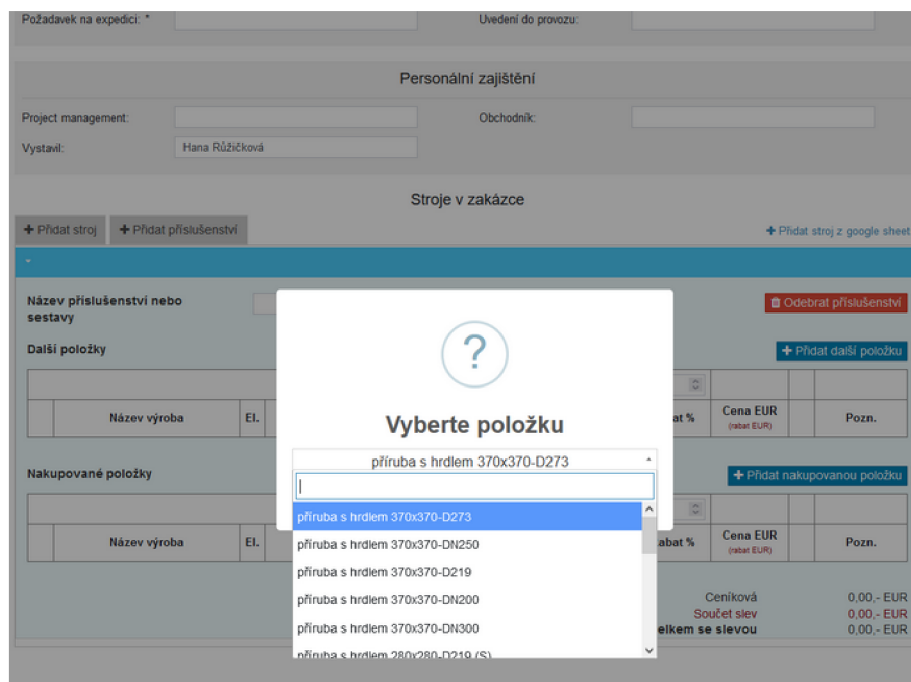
Požadavek na expedici: *

Uvedení do provozu:

Personální zajištění

Project management:

Obchodník:

Vystavil:

Hana Růžičková

Stroje v zakázce

+ Přidat stroj

+ Přidat příslušenství

+ Přidat stroj z google sheet

Název příslušenství nebo sestavy

Odebrat příslušenství

Další položky

+ Přidat další položku

| | Název výroba | El. | | abat % | Cena EUR (rabat EUR) | | Pozn. |
|---|---|---|---|---|---|---|---|

Nakupované položky

+ Přidat nakupovanou položku

| | Název výroba | El. | | abat % | Cena EUR (rabat EUR) | | Pozn. |
|---|---|---|---|---|---|---|---|

Ceníková 0,00,- EUR

Součet slev 0,00,- EUR

elkem se slevou 0,00,- EUR

?

Vyberte položku

příruba s hrdlem 370x370-D273

příruba s hrdlem 370x370-D273

příruba s hrdlem 370x370-DN250

příruba s hrdlem 370x370-D219

příruba s hrdlem 370x370-DN200

příruba s hrdlem 370x370-DN300

příruba s hrdlem 280x280-D219 (S)